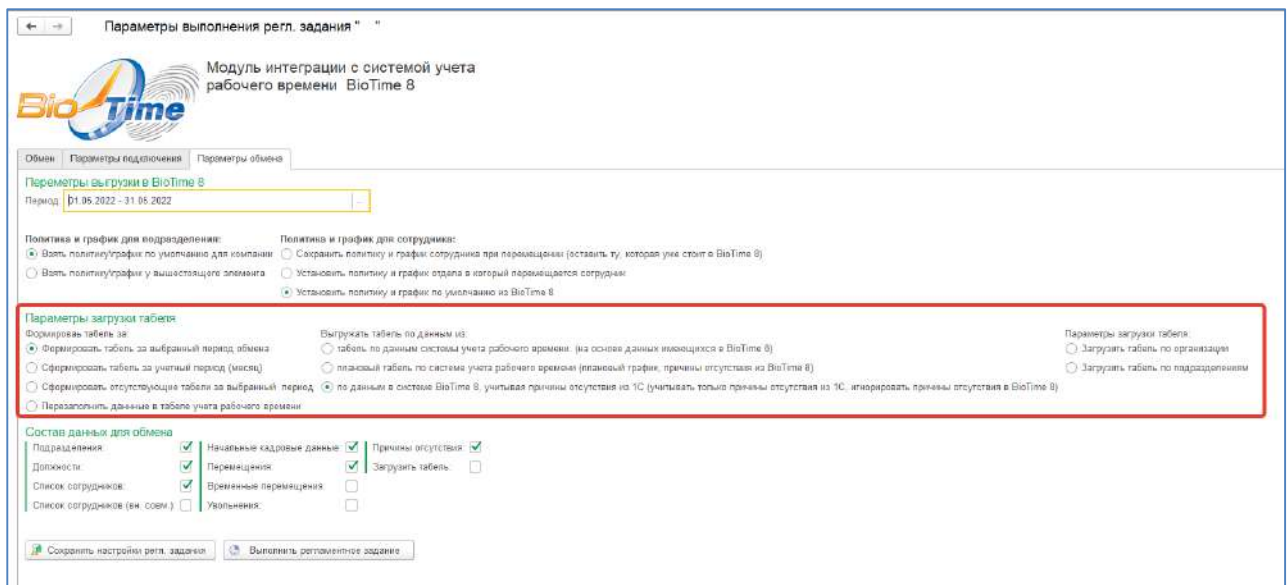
← → Параметры выполнения регл. задания " "

BioTime

Модуль интеграции с системой учета рабочего времени BioTime 8

Обмен | Параметры подключения | Параметры обмена

Параметры выгрузки в BioTime 8

Период: 01.05.2022 - 31.05.2022 ...

Политика и график для подразделения:
Взять политику/график по умолчанию для компании
Взять политику/график у вышестоящего элемента

Политика и график для сотрудника:
Сохранить политику и график сотрудника при перемещении (оставить ту, которая уже стоит в BioTime 8)
Установить политику и график отдела в который перемещается сотрудник
Установить политику и график по умолчанию из BioTime 8

Параметры загрузки табеля

Формировать табель за:
Формировать табель за выбранный период обмена
Сформировать табель за учетный период (месяц)
Сформировать отсутствующие табели за выбранный период
Перезаполнить данные в табеле учета рабочего времени

Выгружать табель по данным из:
табель по данным системы учета рабочего времени, (на основе данных имеющихся в BioTime 8)
плановый табель по системе учета рабочего времени (плановый график, причины отсутствия из BioTime 8)
по данным в системе BioTime 8, учитывая причины отсутствия из 1С (учитывать только причины отсутствия из 1С, игнорировать причины отсутствия в BioTime 8)

Параметры загрузки табеля:
Загрузить табель по организации
Загрузить табель по подразделениям

Состав данных для обмена

Подразделения: ✓
Должности: ✓
Список сотрудников: ✓
Список сотрудников (вн. совм.):
Начальные кадровые данные: ✓
Перемещения: ✓
Временные перемещения:
Увольнения:
Причины отсутствия: ✓
Загрузить табель:

Сохранить настройки регл. задания
Выполнить регламентное задание